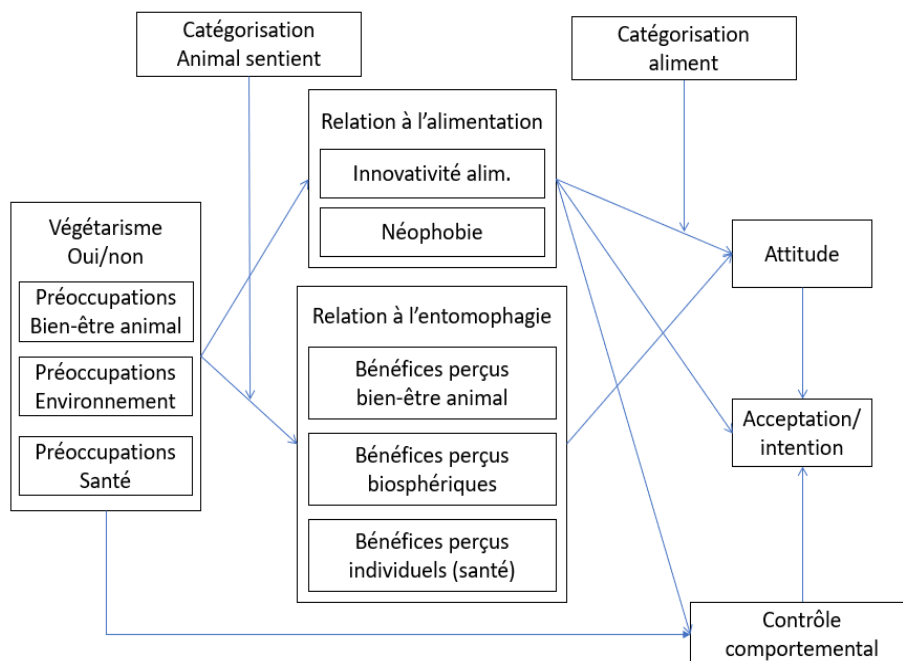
Catégorisation Animal sentient

Catégorisation aliment

Relation à l'alimentation

Innovativité alim.

Néophobie

Végétarisme Oui/non

Préoccupations Bien-être animal

Préoccupations Environnement

Préoccupations Santé

Relation à l'entomophagie

Bénéfices perçus bien-être animal

Bénéfices perçus biosphériques

Bénéfices perçus individuels (santé)

Attitude

Acceptation/ intention

Contrôle comportemental